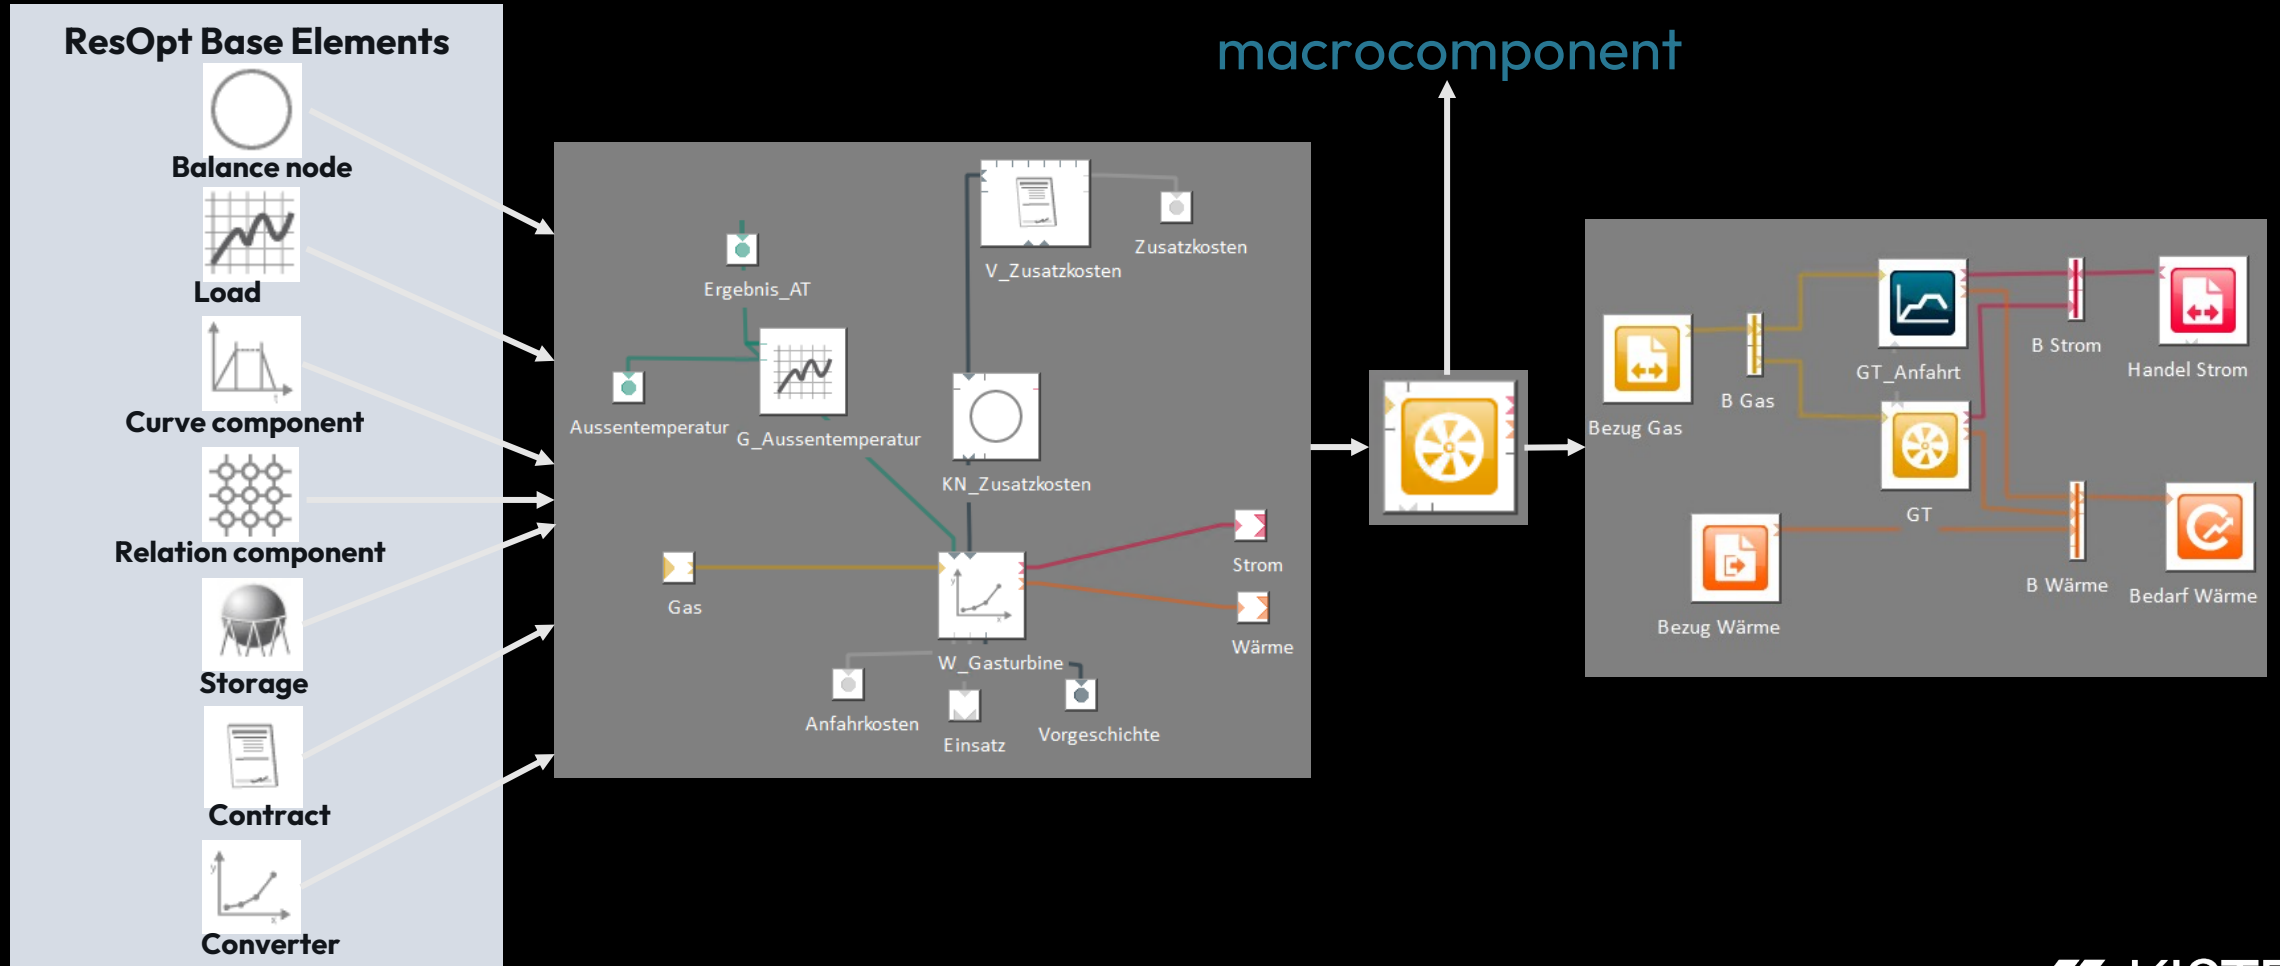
ResOpt Base Elements

Balance node

Load

Curve component

Relation component

Storage

Contract

Converter

macrocomponent

Ergebnis_AT

V_Zusatzkosten

Zusatzkosten

Aussentemperatur

G_Aussentemperatur

KN_Zusatzkosten

Gas

Strom

Wärme

W_Gasturbine

Anfahrkosten

Einsatz

Vorgeschichte

Bezug Gas

B Gas

GT_Anfahrt

B Strom

Handel Strom

GT

B Wärme

Bedarf Wärme

Bezug Wärme